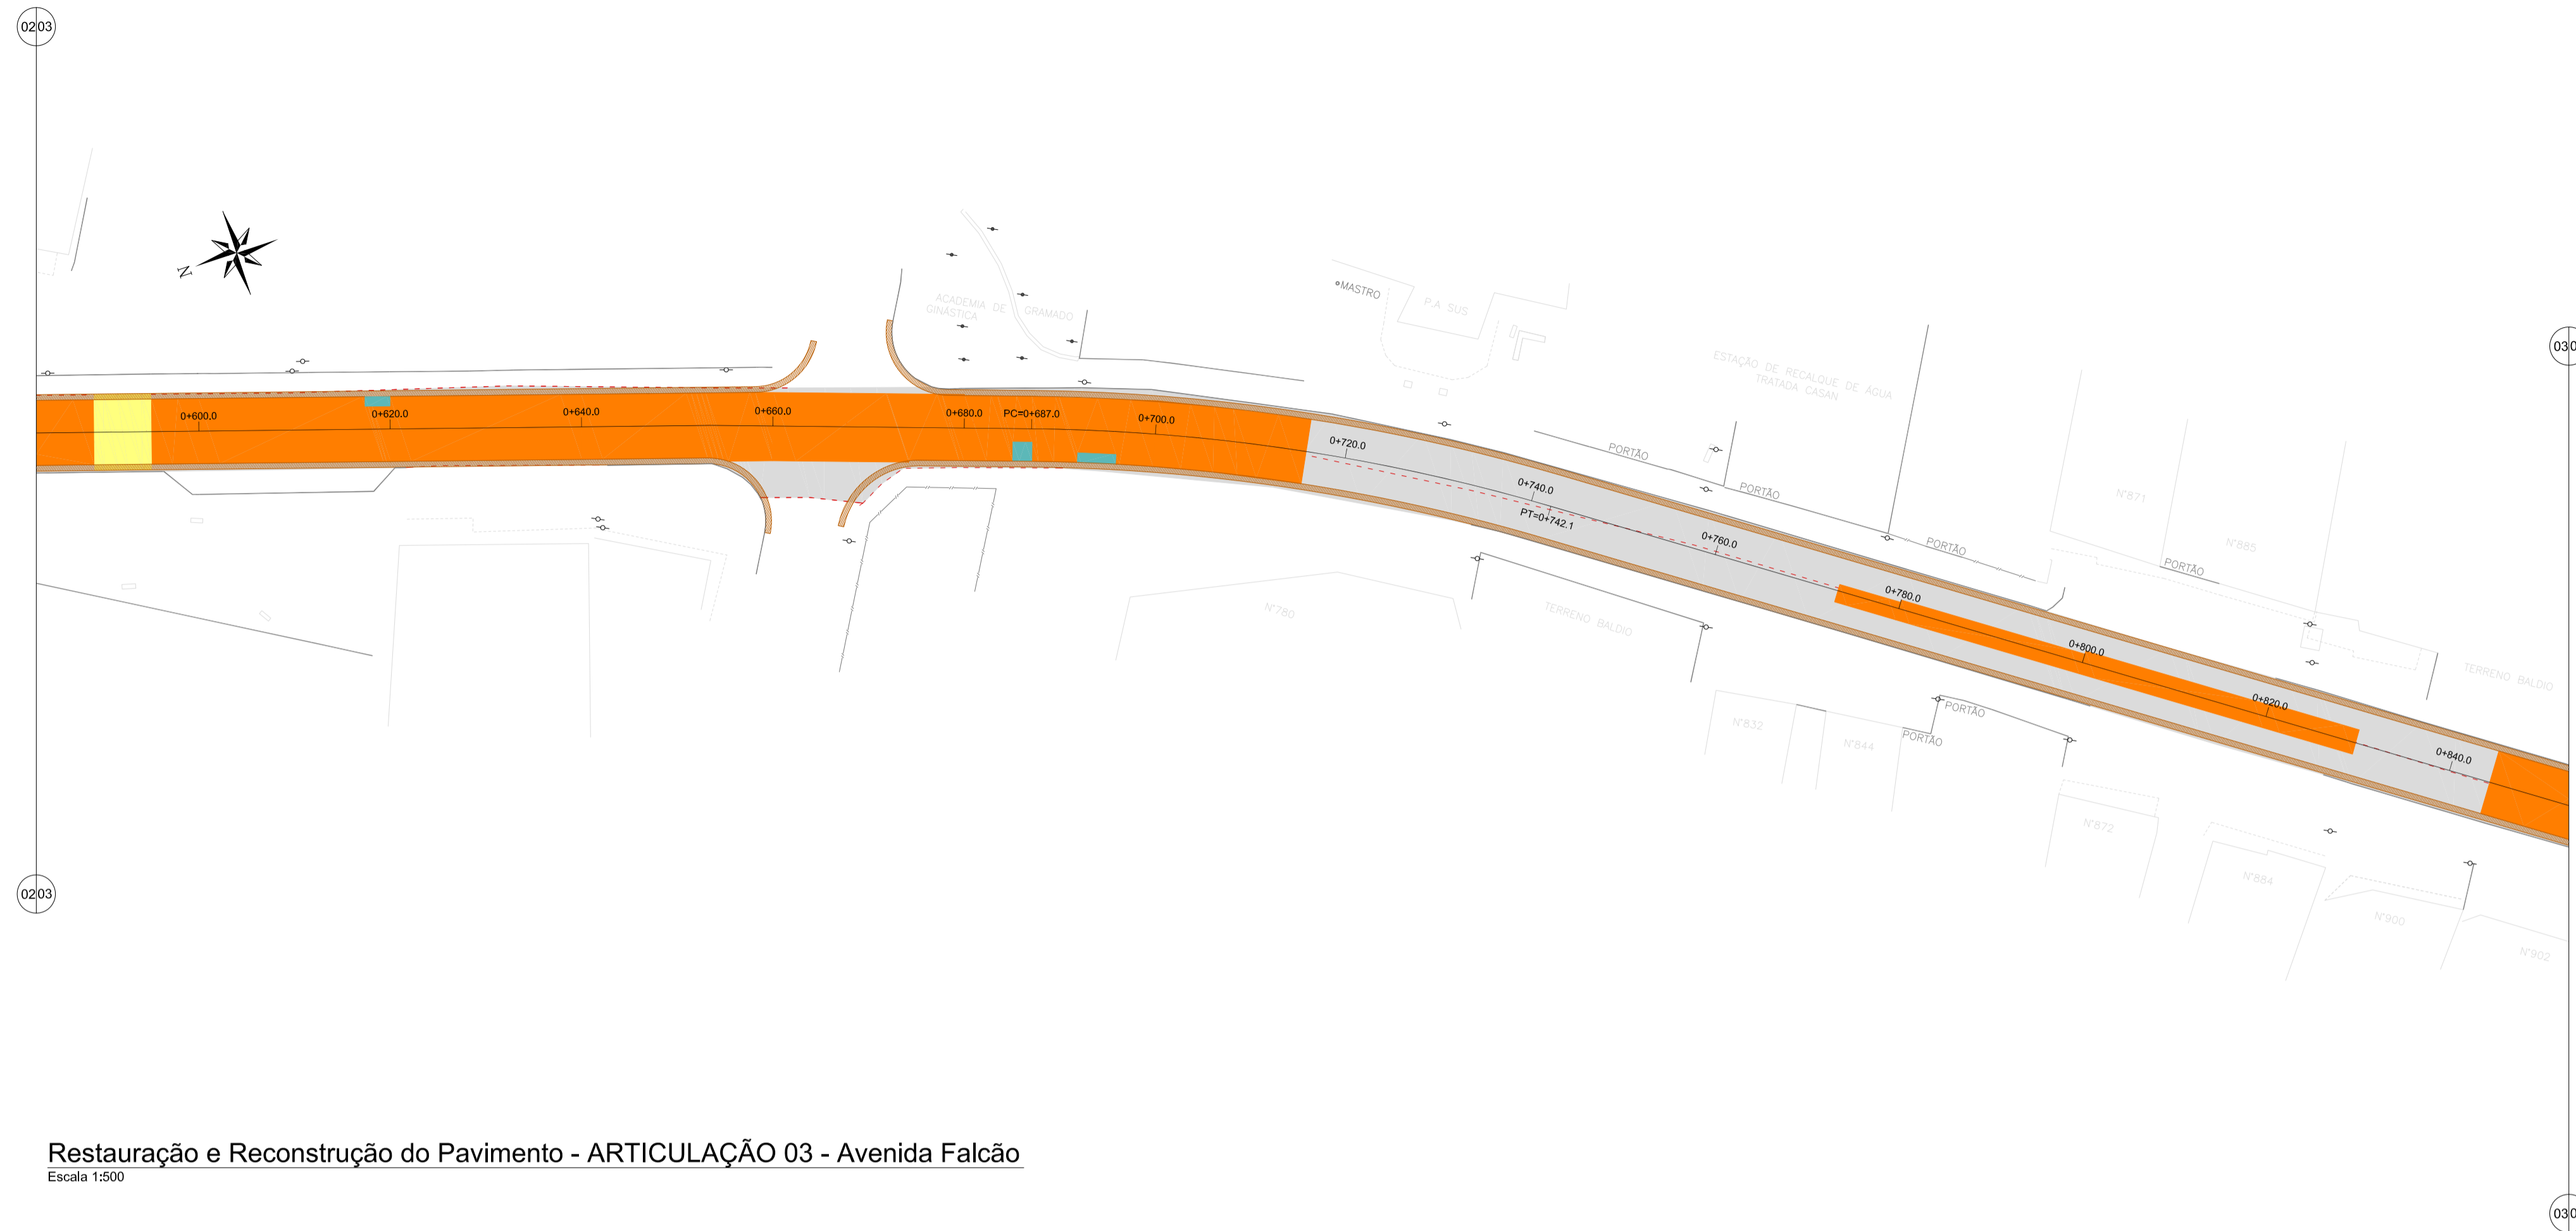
02 03

N

ACADEMIA DE GINÁSTICA

GRAMADO

MASTRO

P.A SUS

ESTAÇÃO DE RECALQUE DE ÁGUA TRATADA CASAN

0+600.0

0+620.0

0+640.0

0+660.0

0+680.0

PC=0+687.0

0+700.0

0+720.0

0+740.0

PT=0+742.1

0+760.0

0+780.0

0+800.0

0+820.0

0+840.0

PORTÃO

PORTÃO

PORTÃO

PORTÃO

N°871

N°885

N°780

TERRENO BALDIO

TERRENO BALDIO

PORTÃO

PORTÃO

N°832

N°844

N°872

N°884

N°900

N°902

02 03

03 0

03 0

Restauração e Reconstrução do Pavimento - ARTICULAÇÃO 03 - Avenida Falcão
Escala 1:500